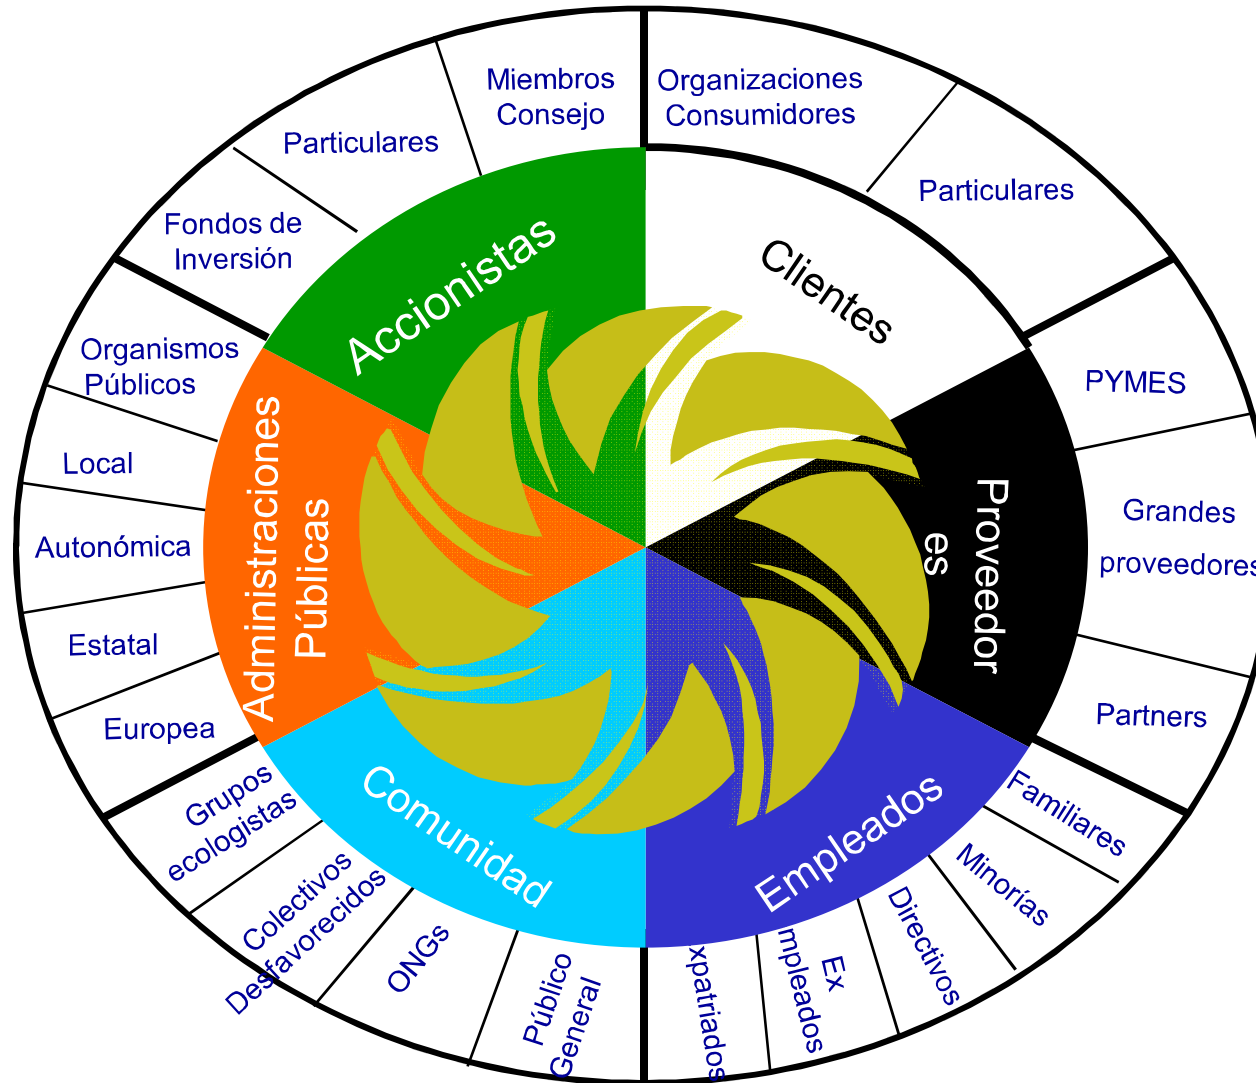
Miembros Consejo

Particulares

Fondos de Inversión

Organizaciones Consumidores

Particulares

Accionistas

Clientes

Organismos Públicos

Local

Autonómica

Estatal

Europea

Administraciones Públicas

PYMES

Grandes proveedores

Partners

Proveedor es

Grupos ecologistas

Colectivos Desfavorecidos

ONGs

Público General

Comunidad

Empleados

Familiares

Minorías

Directivos

Ex mpleados

xpatriados